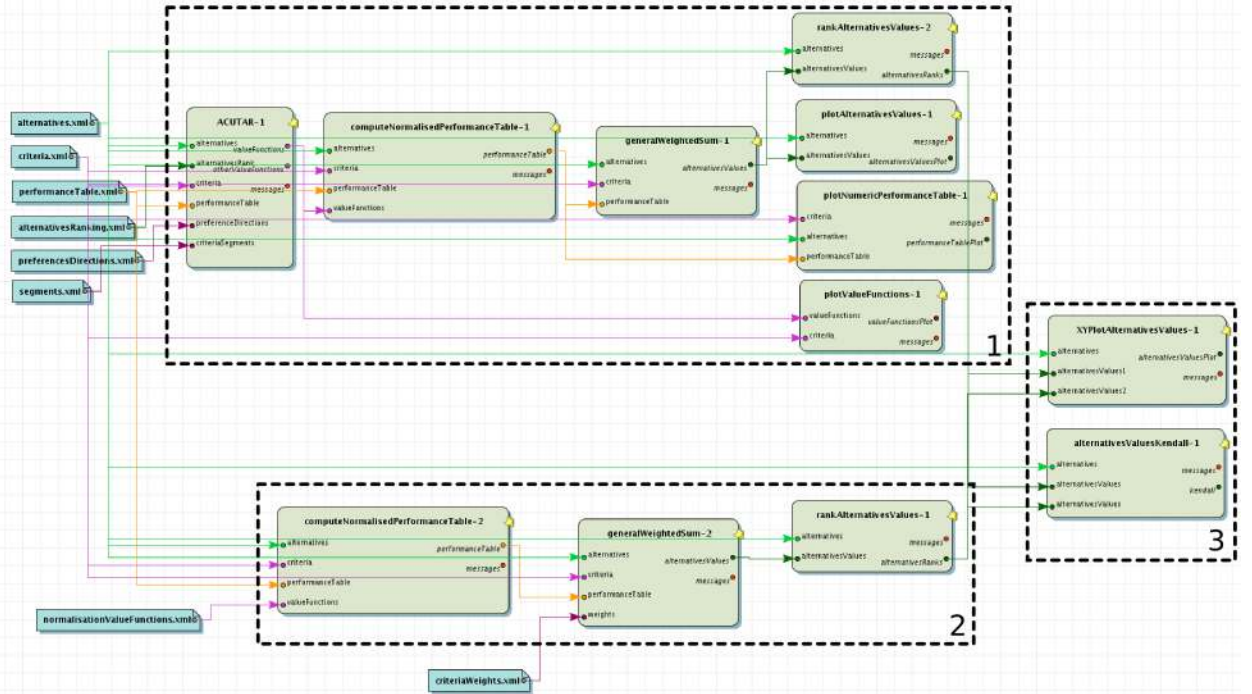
alternatives.xml
criteria.xml
performanceTable.xml
alternativesRanking.xml
preferencesDirections.xml
segments.xml

ACUTAR-1
alternatives
alternativesRank
criteria
performanceTable
preferenceDirections
criteriaSegments
valueFunctions
otherValueFunctions
messages

computeNormalisedPerformanceTable-1
alternatives
criteria
performanceTable
valueFunctions
performanceTable
messages

generalWeightedSum-1
alternatives
criteria
performanceTable
alternativesValues
messages

rankAlternativesValues-2
alternatives
alternativesValues
messages
alternativesRanks

plotAlternativesValues-1
alternatives
alternativesValues
messages
alternativesValuesPlot

plotNumericPerformanceTable-1
criteria
alternatives
performanceTable
messages
performanceTablePlot

plotValueFunctions-1
valueFunctions
criteria
valueFunctionsPlot
messages

1

XYPlotAlternativesValues-1
alternatives
alternativesValues1
alternativesValues2
alternativesValuesPlot
messages

alternativesValuesKendall-1
alternatives
alternativesValues
alternativesValues
messages
kendall

3

computeNormalisedPerformanceTable-2
alternatives
criteria
performanceTable
valueFunctions
performanceTable
messages

generalWeightedSum-2
alternatives
criteria
performanceTable
weights
alternativesValues
messages

rankAlternativesValues-1
alternatives
alternativesValues
messages
alternativesRanks

2

normalisationValueFunctions.xml
criteriaWeights.xml